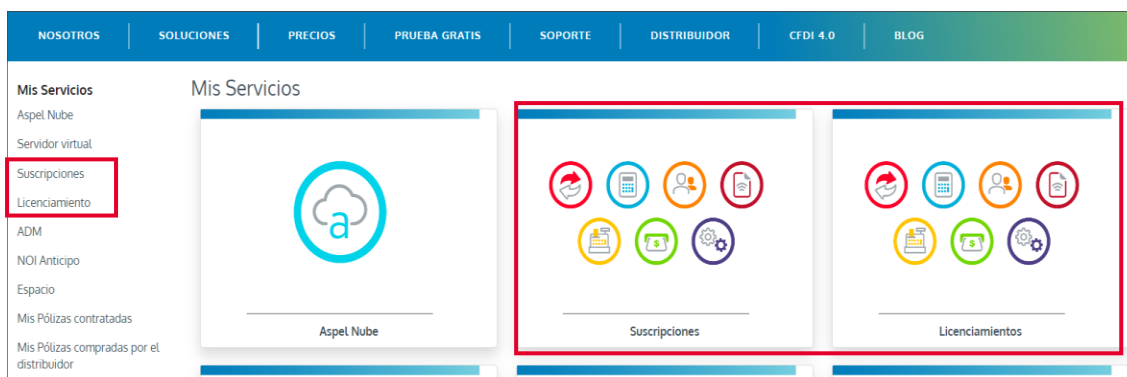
NOSOTROS | SOLUCIONES | PRECIOS | PRUEBA GRATIS | SOPORTE | DISTRIBUIDOR | CFDI 4.0 | BLOG

Mis Servicios
Aspel Nube
Servidor virtual
Suscripciones
Licenciamiento
ADM
NOI Anticipo
Espacio
Mis Pólizas contratadas
Mis Pólizas compradas por el distribuidor

Mis Servicios

a

Aspel Nube

$

Suscripciones

$

Licenciamientos